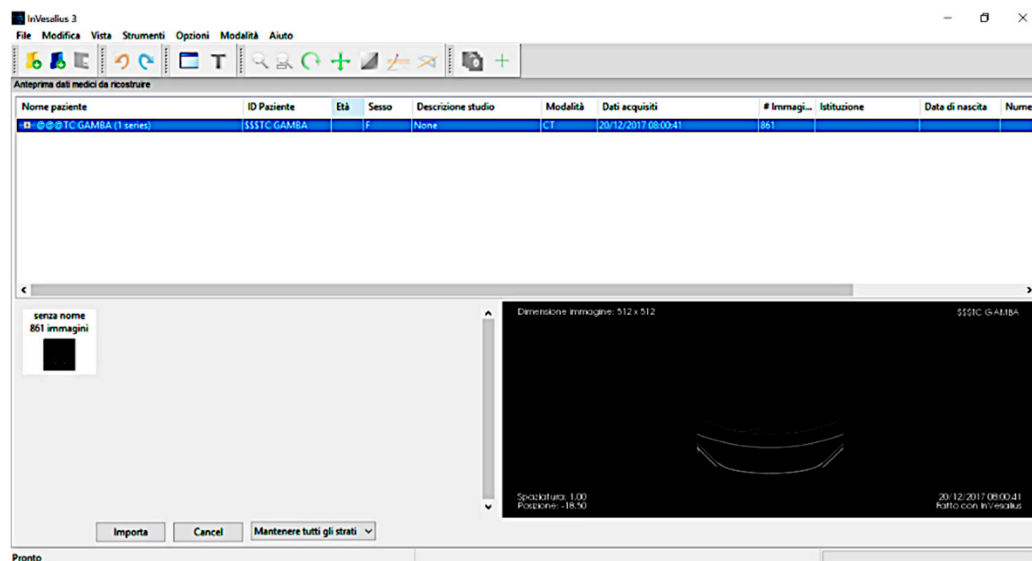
InVesalius 3

File Modifica Vista Strumenti Opzioni Modalità Aiuto

Anteprima dati medici da ricostruire

| Nome paziente | ID Paziente | Età | Sesso | Descrizione studio | Modalità | Dati acquisiti | # Immagi... | Istituzione | Data di nascita | Nume |
|---|---|---|---|---|---|---|---|---|---|---|
| @@@TC GAMBA (1 series) | $$$TC GAMBA | | F | None | CT | 20/12/2017 08:00:41 | 861 | | | |

senza nome
861 immagini

Dimensione immagine: 512 x 512

$$$TC GAMBA

Spaziatura: 1.00
Posizione: -18.50

20/12/2017 08:00:41
Fatto con InVesalius

Importa Cancel Mantenere tutti gli strati

Pronto